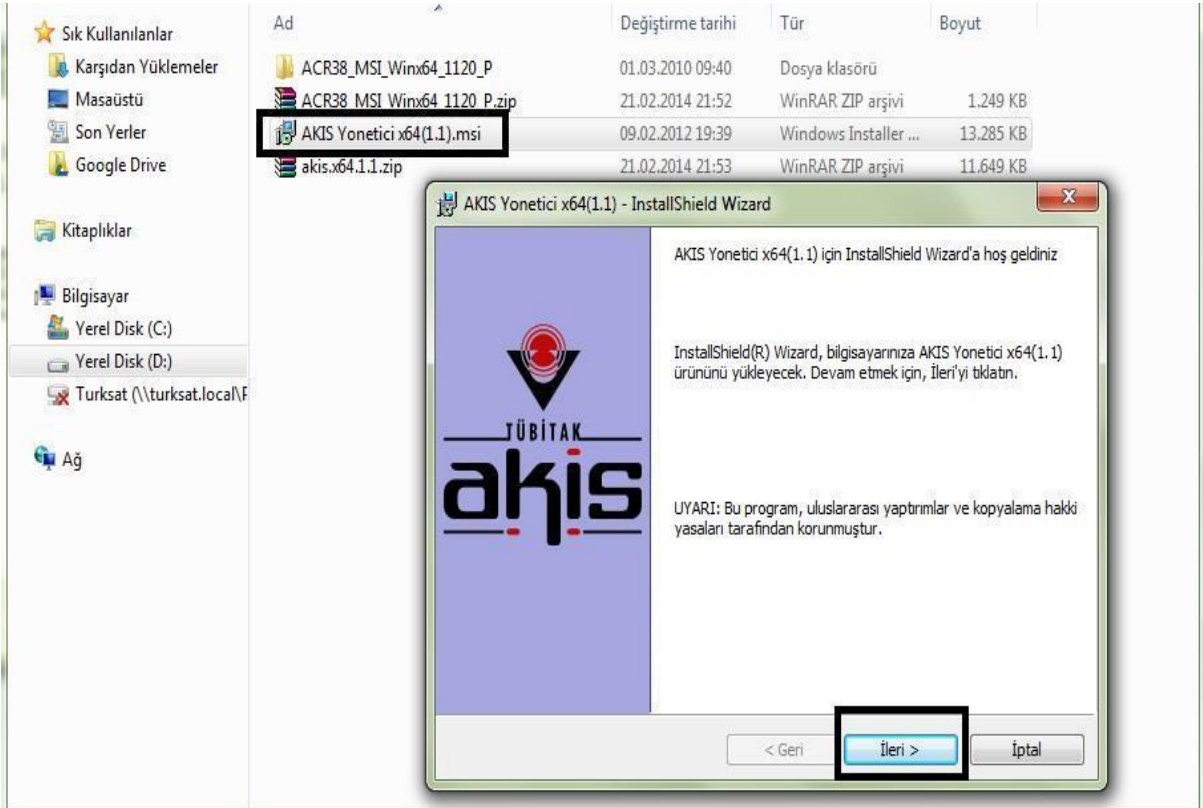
Sık Kullanılanlar
Karşıdan Yüklemeler
Masaüstü
Son Yerler
Google Drive

Kitaplıklar

Bilgisayar
Yerel Disk (C:)
Yerel Disk (D:)
Turksat (\\turksat.local\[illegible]

Ağ

| Ad | Değiştirme tarihi | Tür | Boyut |
|---|---|---|---|
| ACR38_MSI_Winx64_1120_P | 01.03.2010 09:40 | Dosya klasörü | |
| ACR38_MSI_Winx64_1120_P.zip | 21.02.2014 21:52 | WinRAR ZIP arşivi | 1.249 KB |
| AKIS Yonetici x64(1.1).msi | 09.02.2012 19:39 | Windows Installer ... | 13.285 KB |
| akis.x64.1.1.zip | 21.02.2014 21:53 | WinRAR ZIP arşivi | 11.649 KB |

AKIS Yonetici x64(1.1) - InstallShield Wizard

TÜBİTAK
akis

AKIS Yonetici x64(1.1) için InstallShield Wizard'a hoş geldiniz

InstallShield(R) Wizard, bilgisayarınıza AKIS Yonetici x64(1.1) ürününü yükleyecek. Devam etmek için, İleri'yi tıklatın.

UYARI: Bu program, uluslararası yaptırımlar ve kopyalama hakkı yasaları tarafından korunmuştur.

< Geri
İleri >
İptal